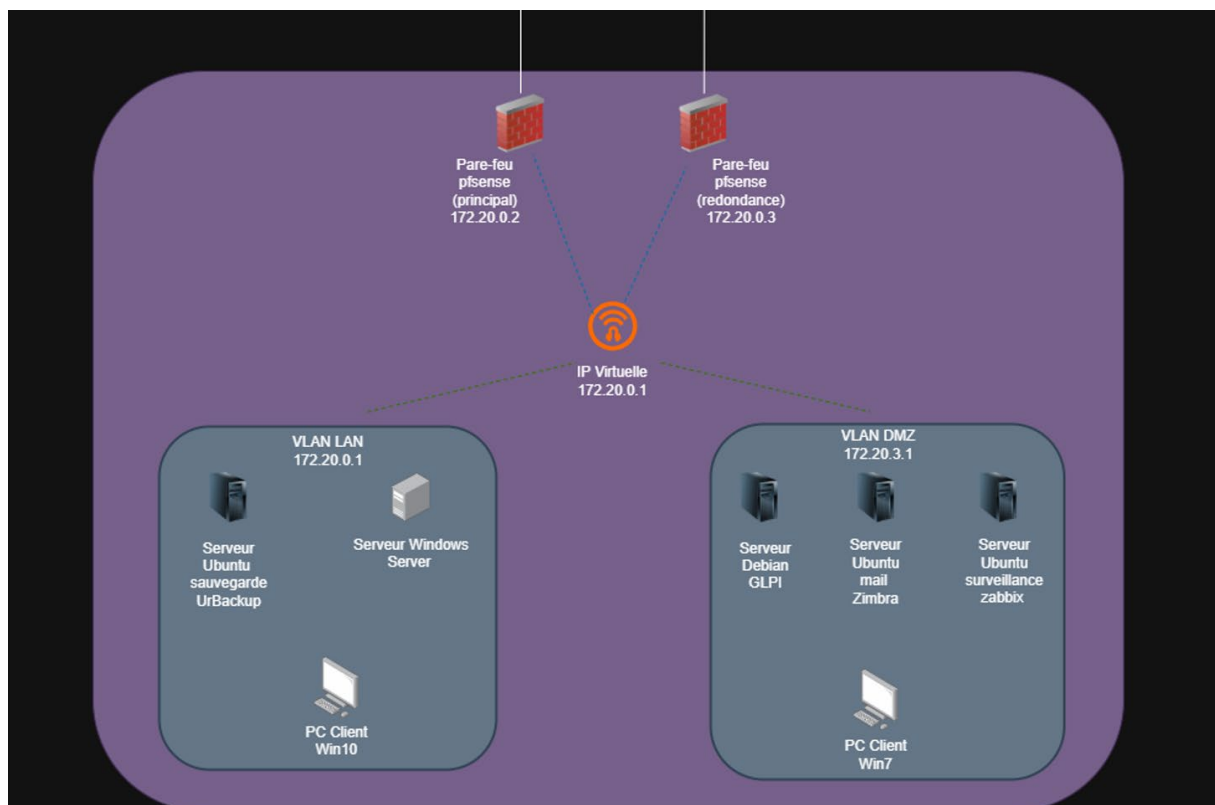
Pare-feu pfsense (principal) 172.20.0.2

Pare-feu pfsense (redondance) 172.20.0.3

IP Virtuelle 172.20.0.1

VLAN LAN 172.20.0.1

Serveur Ubuntu sauvegarde UrBackup

Serveur Windows Server

PC Client Win10

VLAN DMZ 172.20.3.1

Serveur Debian GLPI

Serveur Ubuntu mail Zimbra

Serveur Ubuntu surveillance zabbix

PC Client Win7